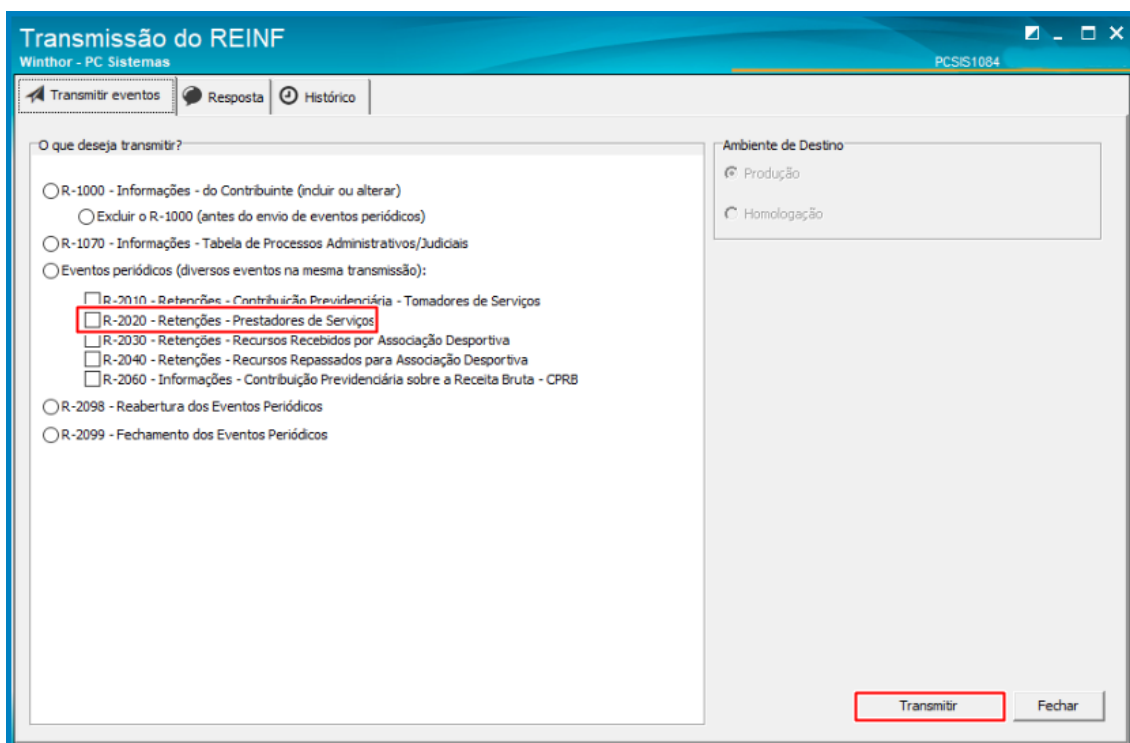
Transmissão do REINF
Winthor - PC Sistemas
PCSIS1084

Transmitir eventos
Resposta
Histórico

O que deseja transmitir?

R-1000 - Informações - do Contribuinte (incluir ou alterar)
Excluir o R-1000 (antes do envio de eventos periódicos)
R-1070 - Informações - Tabela de Processos Administrativos/Judiciais
Eventos periódicos (diversos eventos na mesma transmissão):
R-2010 - Retenções - Contribuição Previdenciária - Tomadores de Serviços
R-2020 - Retenções - Prestadores de Serviços
R-2030 - Retenções - Recursos Recebidos por Associação Desportiva
R-2040 - Retenções - Recursos Repassados para Associação Desportiva
R-2060 - Informações - Contribuição Previdenciária sobre a Receita Bruta - CPRB
R-2098 - Reabertura dos Eventos Periódicos
R-2099 - Fechamento dos Eventos Periódicos

Ambiente de Destino
Produção
Homologação

Transmitir
Fechar